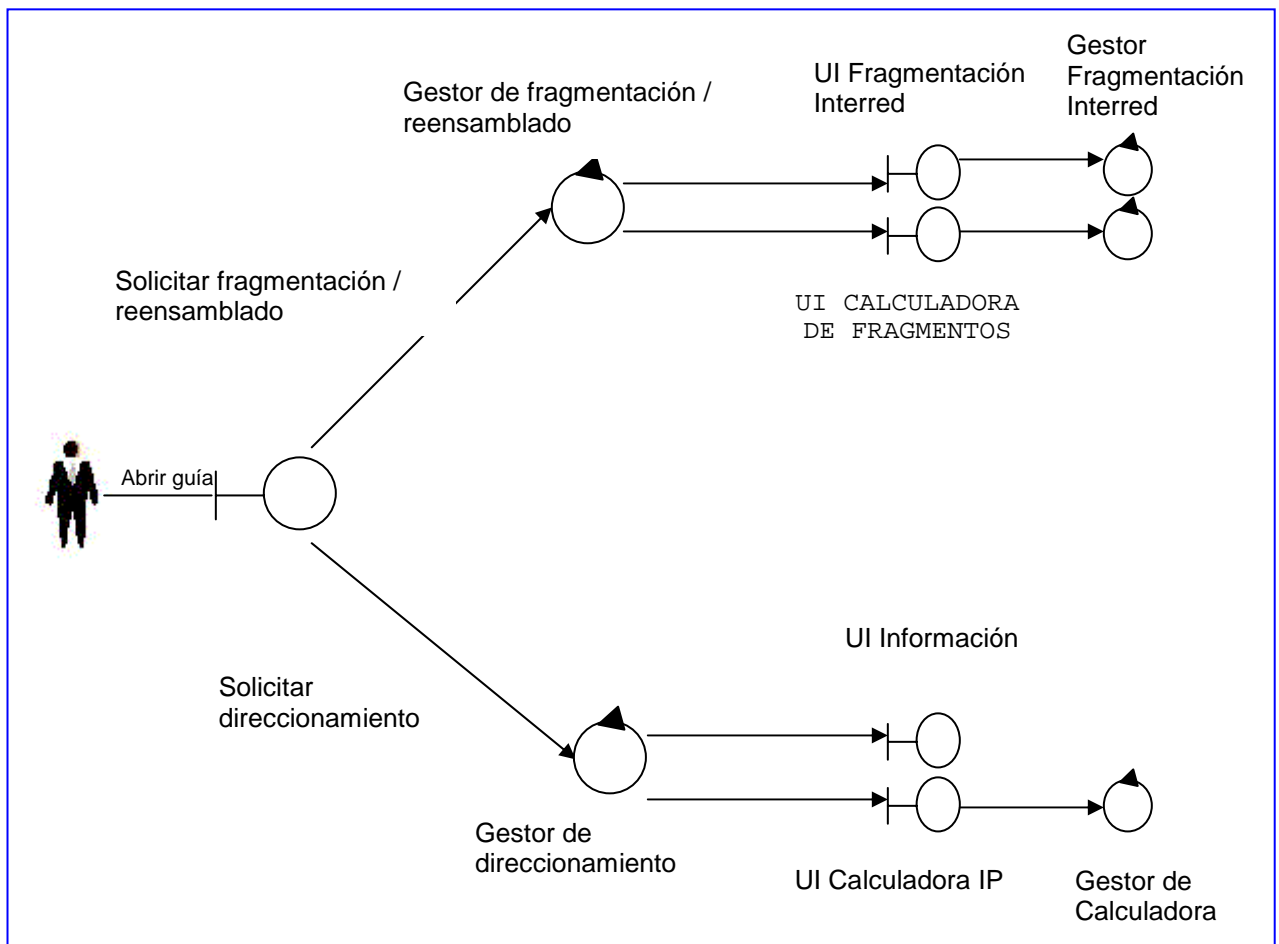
Gestor de fragmentación / reensamblado

UI Fragmentación Interred

Gestor Fragmentación Interred

Solicitar fragmentación / reensamblado

UI CALCULADORA DE FRAGMENTOS

Abrir guía

UI Información

Solicitar direccionamiento

Gestor de direccionamiento

UI Calculadora IP

Gestor de Calculadora